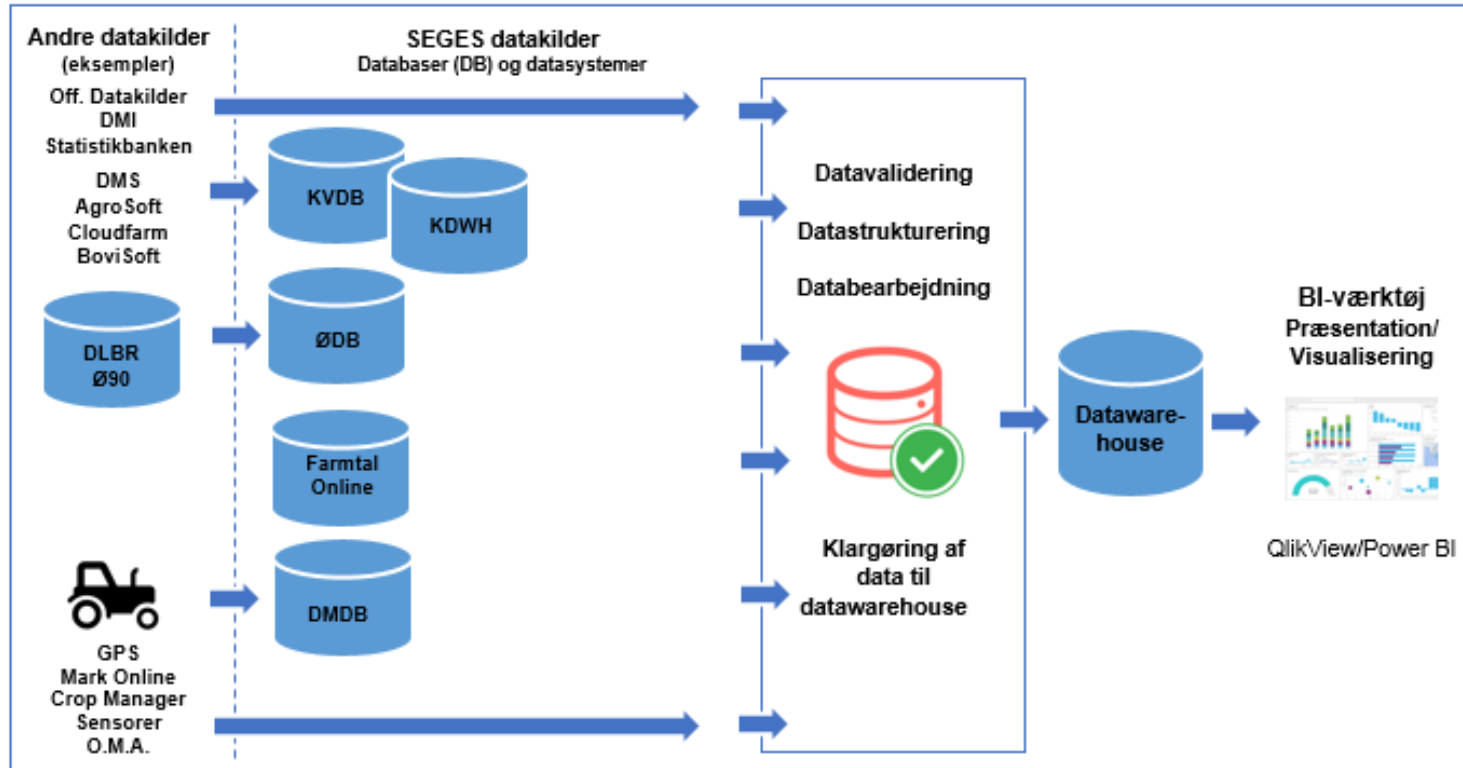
Andre datakilder
(eksempler)

Off. Datakilder
DMI
Statistikbanken

DMS
AgroSoft
Cloudfarm
BoviSoft

DLBR
Ø90

GPS
Mark Online
Crop Manager
Sensorer
O.M.A.

SEGES datakilder
Databaser (DB) og datasystemer

KVDB

KDWH

ØDB

Farmtal Online

DMDB

Datavalidering

Datastrukturering

Databearbejdning

Klargøring af data til datawarehouse

Datawarehouse

BI-værktøj
Præsentation/
Visualisering

QlikView/Power BI